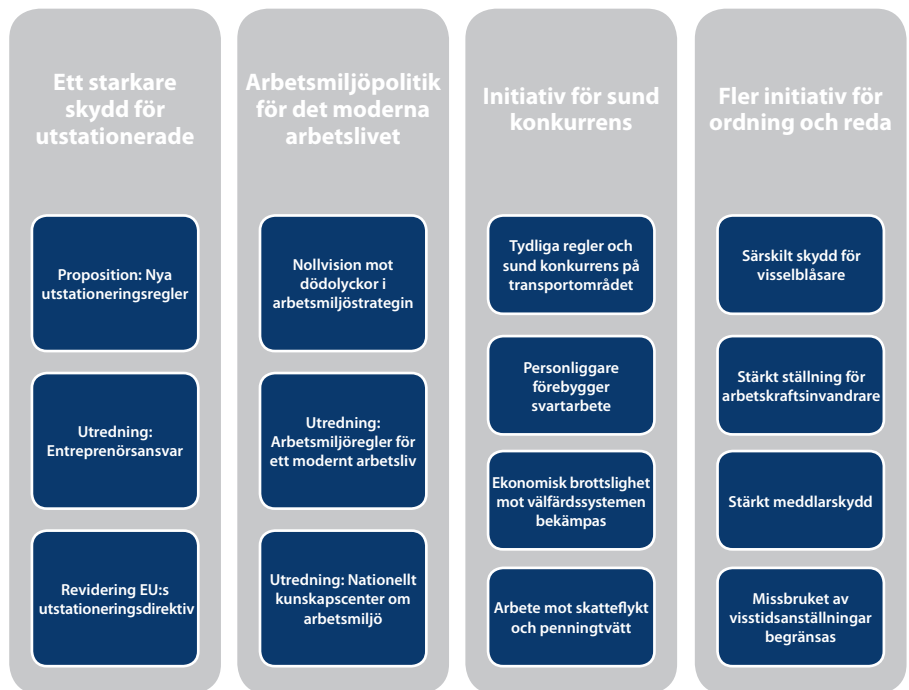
Ett starkare skydd för utstationerade

Proposition: Nya utstationeringsregler

Utredning: Entreprenörsansvar

Revidering EU:s utstationeringsdirektiv

Arbetsmiljöpolitik för det moderna arbetslivet

Nollvision mot dödolyckor i arbetsmiljöstrategin

Utredning: Arbetsmiljöregler för ett modernt arbetsliv

Utredning: Nationellt kunskapscenter om arbetsmiljö

Initiativ för sund konkurrens

Tydliga regler och sund konkurrens på transportområdet

Personliggare förebygger svartarbete

Ekonomisk brottslighet mot välfärdssystemen bekämpas

Arbete mot skatteflykt och penningtvätt

Fler initiativ för ordning och reda

Särskilt skydd för visselblåsare

Stärkt ställning för arbetskraftsinvandrare

Stärkt meddlarskydd

Missbruket av visstidsanställningar begränsas